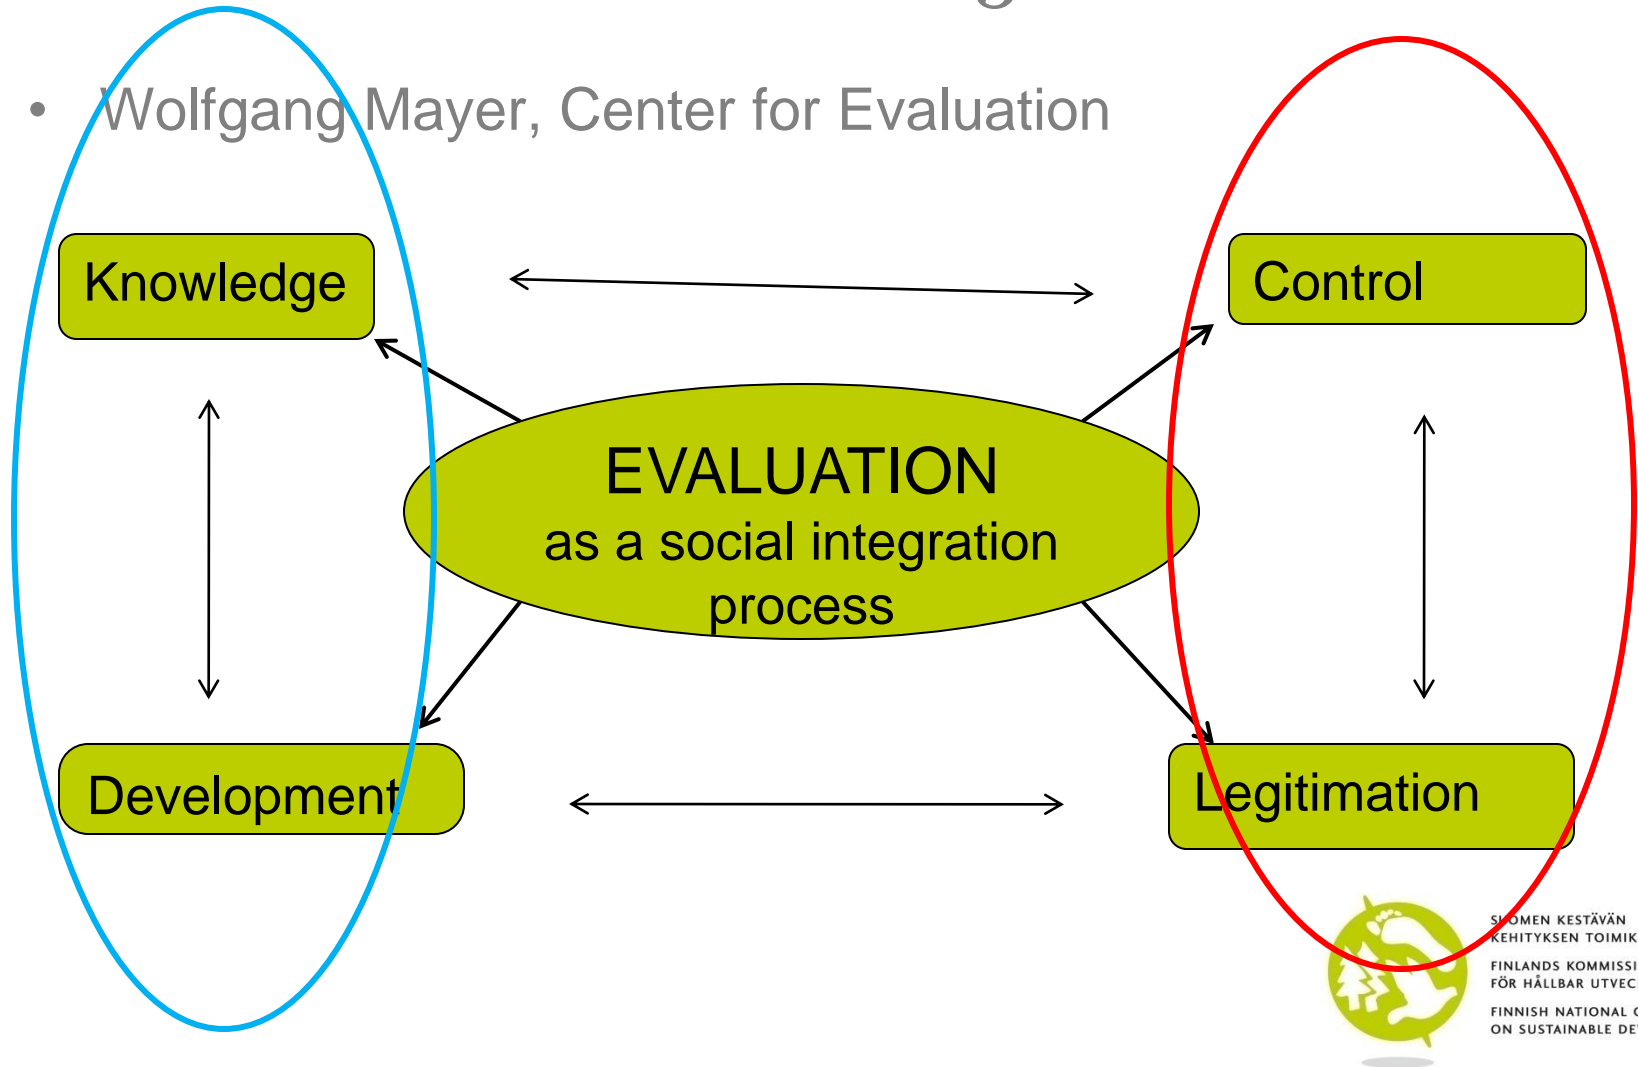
• Wolfgang Mayer, Center for Evaluation

Knowledge

Control

EVALUATION
as a social integration process

Development

Legitimation

S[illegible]OMEN KESTÄVÄN KEHITYKSEN TOIMIK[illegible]
FINLANDS KOMMISSI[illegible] FÖR HÅLLBAR UTVEC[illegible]
FINNISH NATIONAL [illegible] ON SUSTAINABLE DE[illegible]